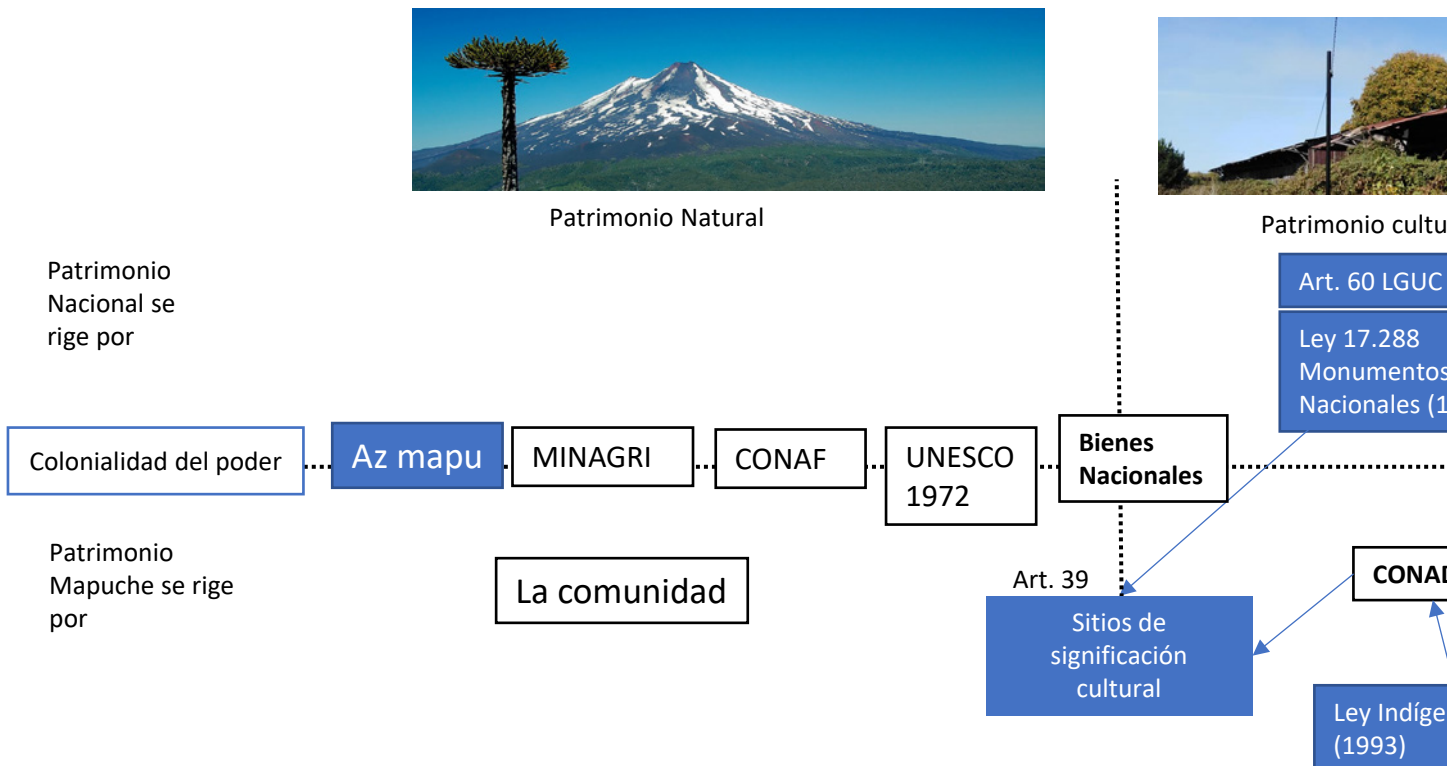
Patrimonio Natural

Patrimonio cultu

Patrimonio Nacional se rige por

Art. 60 LGUC

Ley 17.288 Monumentos Nacionales (1

Colonialidad del poder

Az mapu

MINAGRI

CONAF

UNESCO 1972

Bienes Nacionales

Patrimonio Mapuche se rige por

La comunidad

Art. 39

CONAD

Sitios de significación cultural

Ley Indíge (1993)